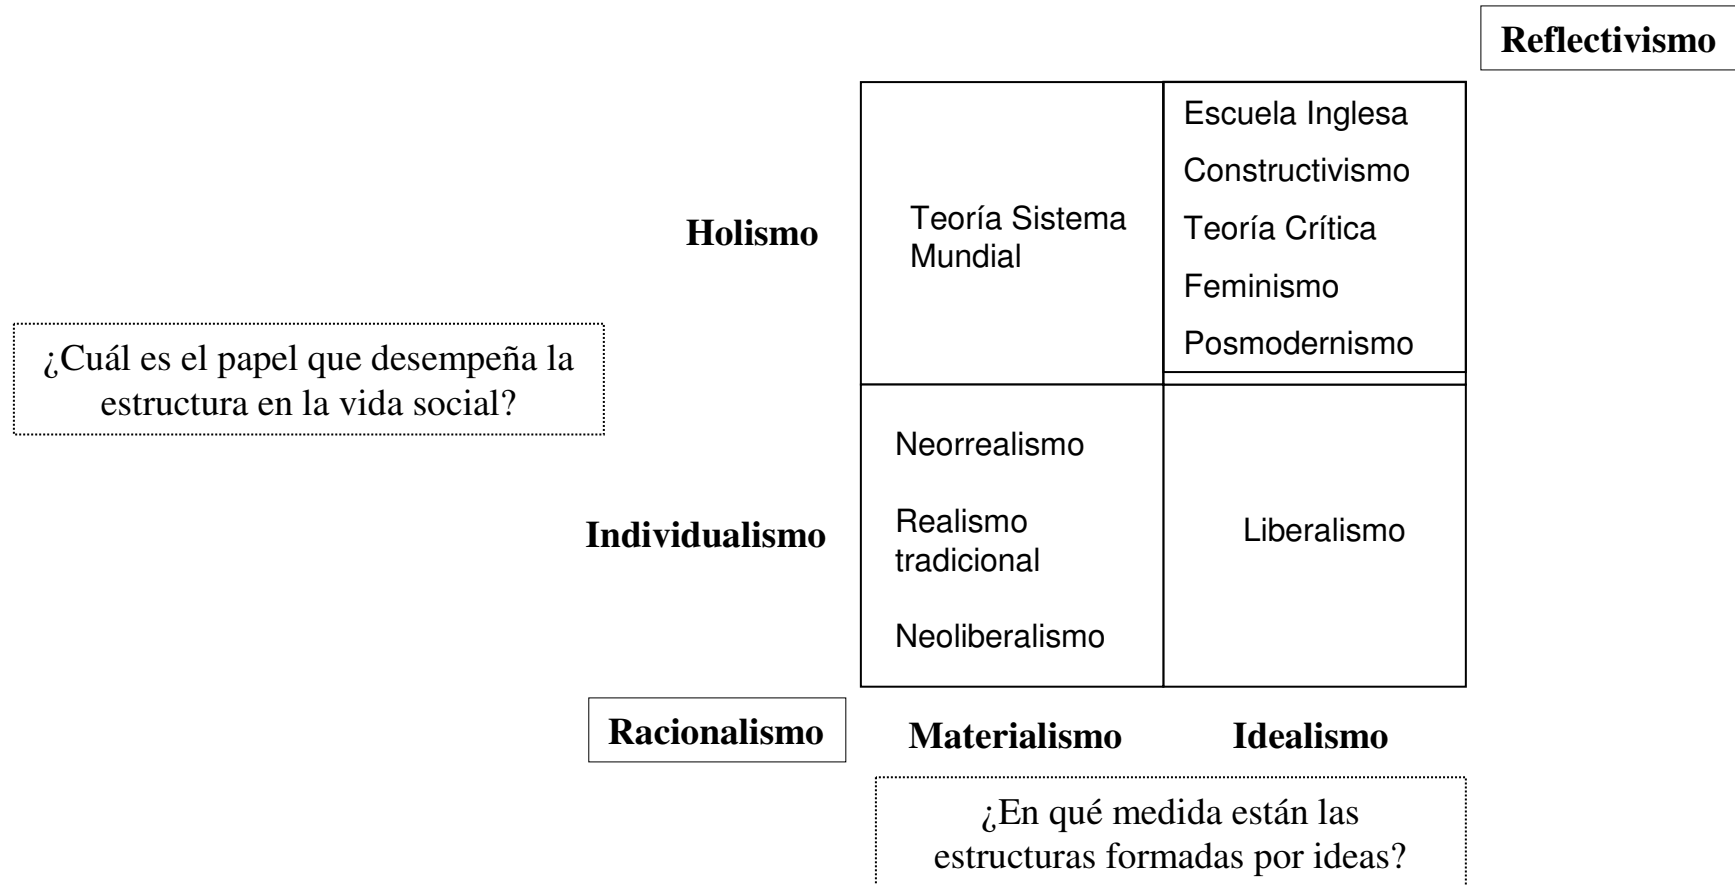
Reflectivismo

| | Materialismo | Idealismo |
|---|---|---|
| Holismo | Teoría Sistema Mundial | Escuela Inglesa<br>Constructivismo<br>Teoría Crítica<br>Feminismo<br>Posmodernismo |
| Individualismo | Neorrealismo<br>Realismo tradicional<br>Neoliberalismo | Liberalismo |

¿Cuál es el papel que desempeña la estructura en la vida social?

Racionalismo

¿En qué medida están las estructuras formadas por ideas?